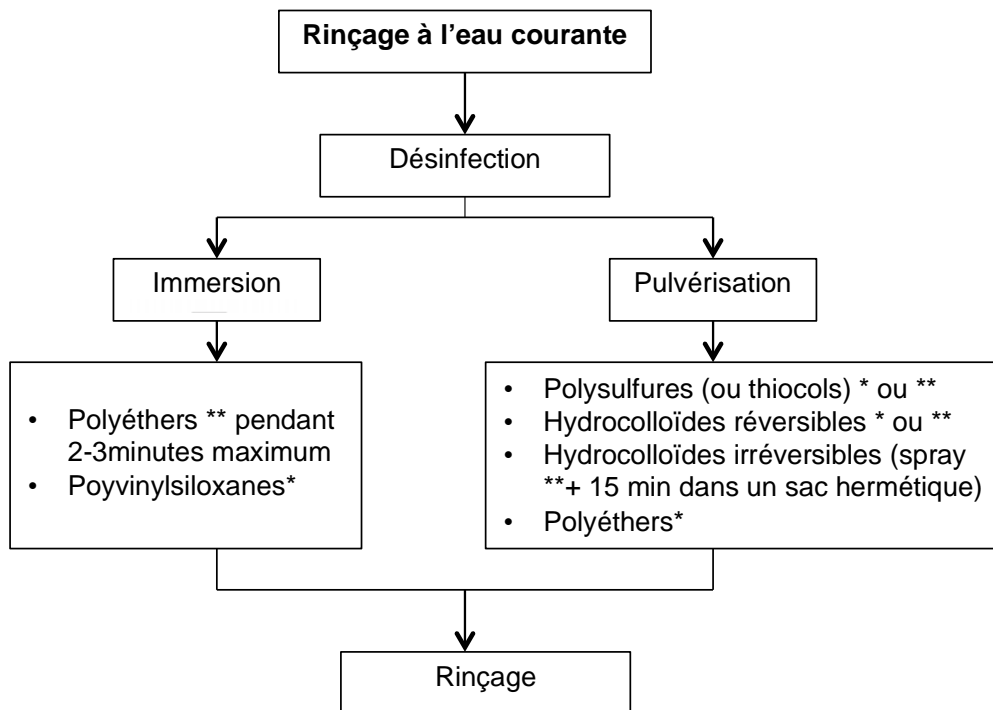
**Rinçage à l’eau courante**

Désinfection

Immersion

Pulvérisation

- Polyéthers ** pendant 2-3minutes maximum
- Poyvinylsiloxanes*

- Polysulfures (ou thiocols) * ou **
- Hydrocolloïdes réversibles * ou **
- Hydrocolloïdes irréversibles (spray **+ 15 min dans un sac hermétique)
- Polyéthers*

Rinçage